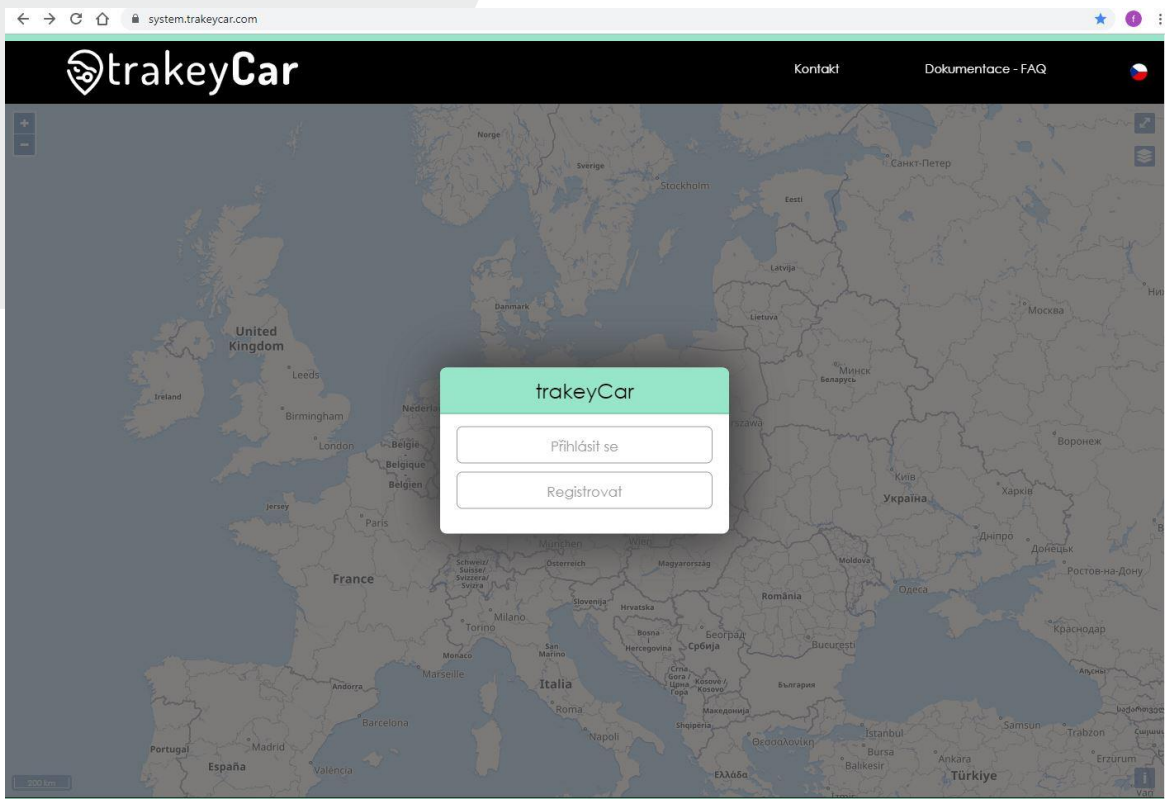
system.trakeycar.com

trakeyCar

Kontakt

Dokumentace - FAQ

+
−

Norge
Sverige
Stockholm
Eesti
Санкт-Петер
Latvija
Danmark
Lietuva
Москва
United Kingdom
Leeds
Ireland
Birmingham
London
Nederland
België
Belgique
Belgien
Jersey
Paris
Минск
Беларусь
Warszawa
Воронеж
Київ
Україна
Харків
Дніпро
Донецьк
Ростов-на-Дону
München
Wien
Schweiz/Suisse/Svizzera/Svizra
Österreich
Magyarország
Moldova
Одеса
France
Milano
Torino
Slovenija
Hrvatska
România
Bosna i Hercegovina
Београд
Србија
Bucureşti
Краснодар
Monaco
Marseille
San Marino
Crna Gora
Kosovo
Andorra
Italia
България
Roma
Македонија
Barcelona
Shqipëria
Napoli
Θεσσαλονίκη
İstanbul
Bursa
Balıkesir
Ankara
Samsun
Trabzon
Portugal
Madrid
España
València
Ελλάδα
Türkiye
Erzurum

trakeyCar

Přihlásit se

Registrovat

200 km

i